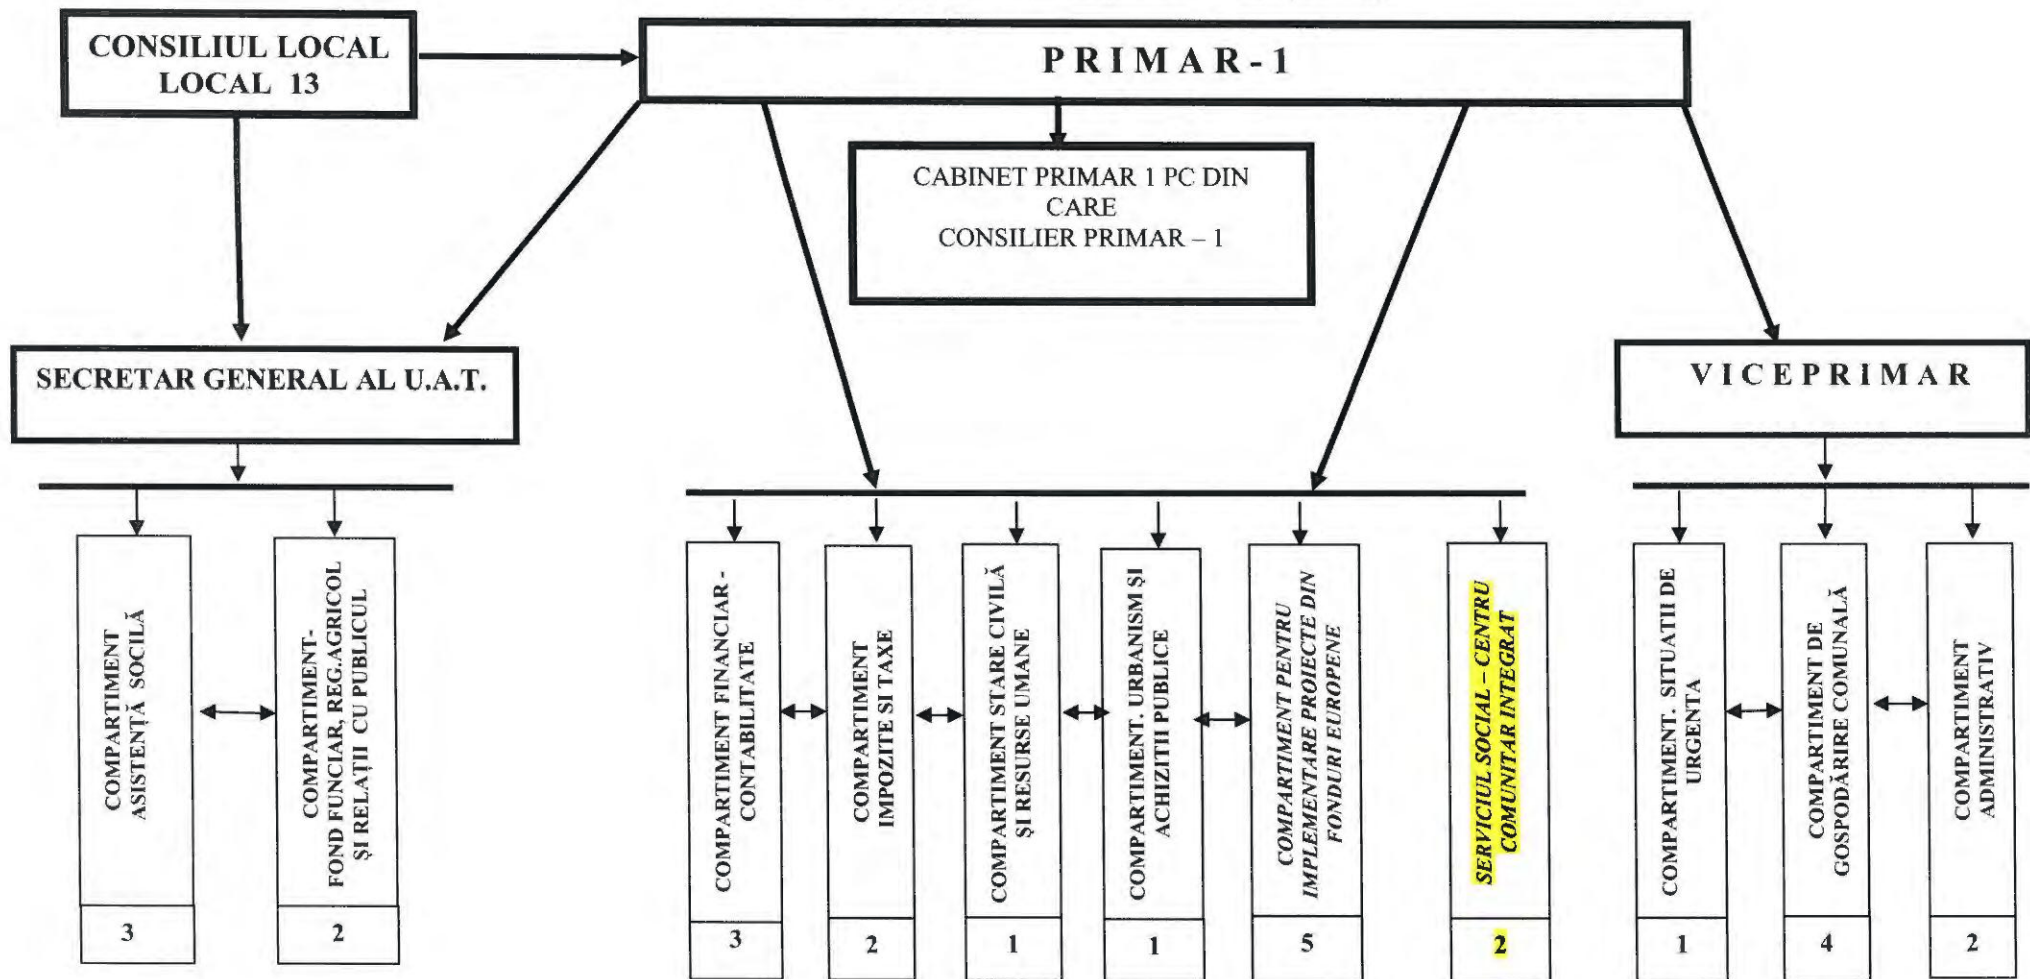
CONSILIUL LOCAL
LOCAL 13

P R I M A R - 1

CABINET PRIMAR 1 PC DIN CARE
CONSILIER PRIMAR – 1

SECRETAR GENERAL AL U.A.T.

V I C E P R I M A R

COMPARTIMENT ASISTENȚĂ SOCILĂ
3

COMPARTIMENT- FOND FUNCIAR, REG.AGRICOL ȘI RELAȚII CU PUBLICUL
2

COMPARTIMENT FINANCIAR - CONTABILITATE
3

COMPARTIMENT IMPOZITE SI TAXE
2

COMPARTIMENT STARE CIVILĂ ȘI RESURSE UMANE
1

COMPARTIMENT. URBANISM ȘI ACHIZITII PUBLICE
1

COMPARTIMENT PENTRU IMPLEMENTARE PROIECTE DIN FONDURI EUROPENE
5

SERVICIUL SOCIAL – CENTRU COMUNITAR INTEGRAT
2

COMPARTIMENT. SITUATII DE URGENTA
1

COMPARTIMENT DE GOSPODĂRIRE COMUNALĂ
4

COMPARTIMENT ADMINISTRATIV
2